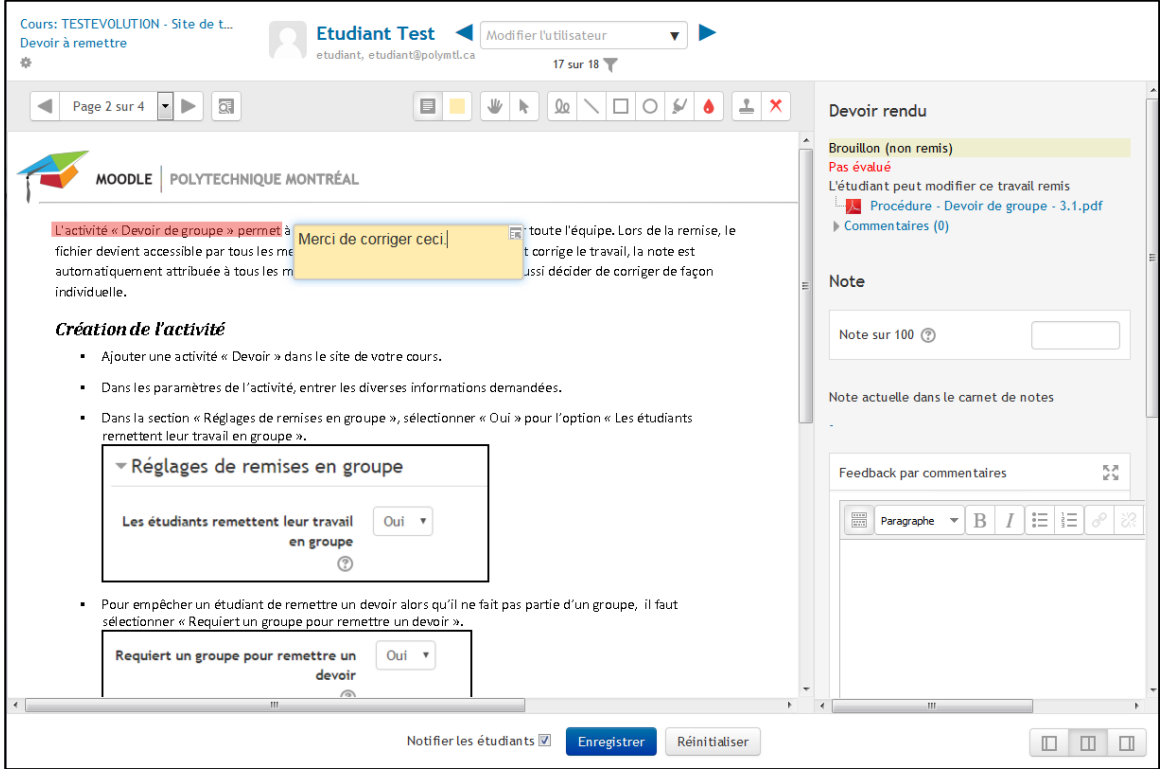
Cours: TESTEVOLUTION - Site de t...
Devoir à remettre

Etudiant Test
etudiant, etudiant@polymtl.ca

Modifier l'utilisateur

17 sur 18

Page 2 sur 4

MOODLE | POLYTECHNIQUE MONTRÉAL

L'activité « Devoir de groupe » permet à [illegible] toute l'équipe. Lors de la remise, le fichier devient accessible par tous les me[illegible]t corrige le travail, la note est automatiquement attribuée à tous les m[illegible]ussi décider de corriger de façon individuelle.

Merci de corriger ceci.

Création de l'activité

- Ajouter une activité « Devoir » dans le site de votre cours.
- Dans les paramètres de l'activité, entrer les diverses informations demandées.
- Dans la section « Réglages de remises en groupe », sélectionner « Oui » pour l'option « Les étudiants remettent leur travail en groupe ».

Réglages de remises en groupe

Les étudiants remettent leur travail en groupe
Oui

- Pour empêcher un étudiant de remettre un devoir alors qu'il ne fait pas partie d'un groupe, il faut sélectionner « Requiert un groupe pour remettre un devoir ».

Requiert un groupe pour remettre un devoir
Oui

Devoir rendu

Brouillon (non remis)
Pas évalué
L'étudiant peut modifier ce travail remis
Procédure - Devoir de groupe - 3.1.pdf
Commentaires (0)

Note

Note sur 100

Note actuelle dans le carnet de notes
-

Feedback par commentaires

Paragraphe

Notifier les étudiants

Enregistrer
Réinitialiser